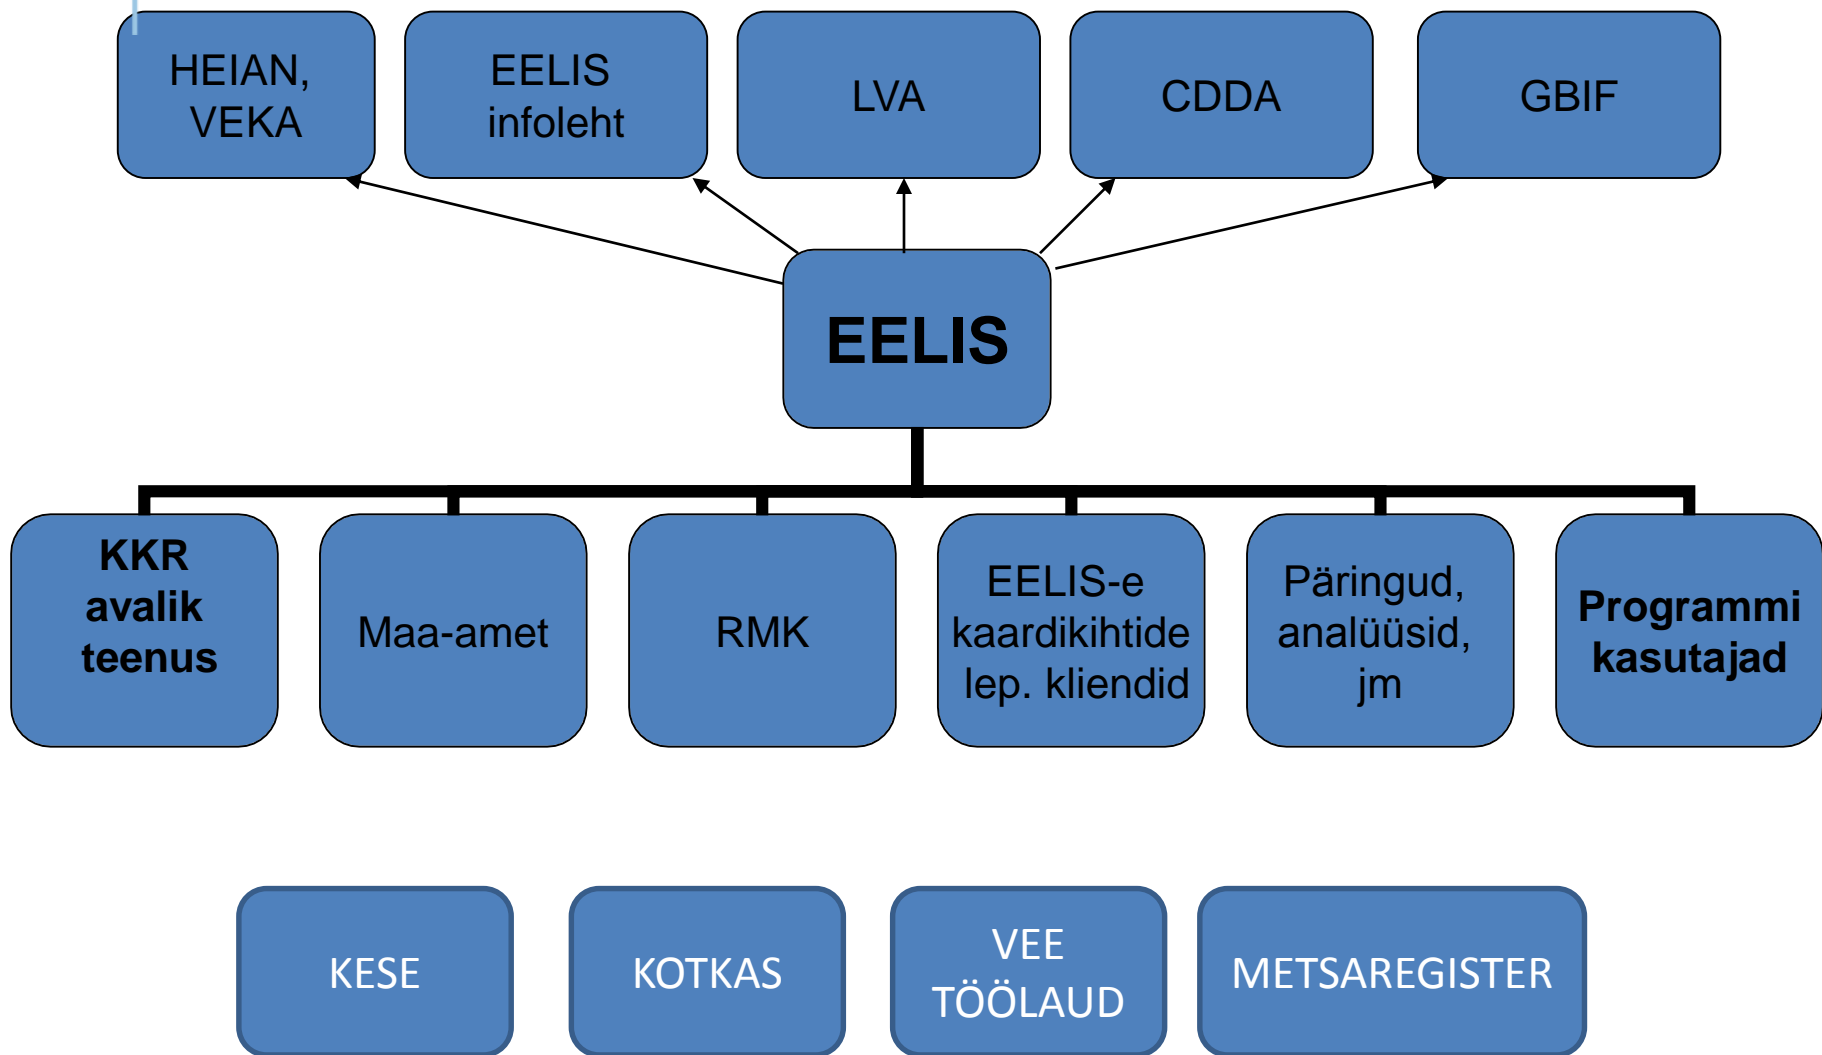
HEIAN, VEKA

EELIS infoleht

LVA

CDDA

GBIF

EELIS

KKR avalik teenus

Maa-amet

RMK

EELIS-e kaardikihtide lep. kliendid

Päringud, analüüsid, jm

Programmi kasutajad

KESE

KOTKAS

VEE TÖÖLAUD

METSAREGISTER